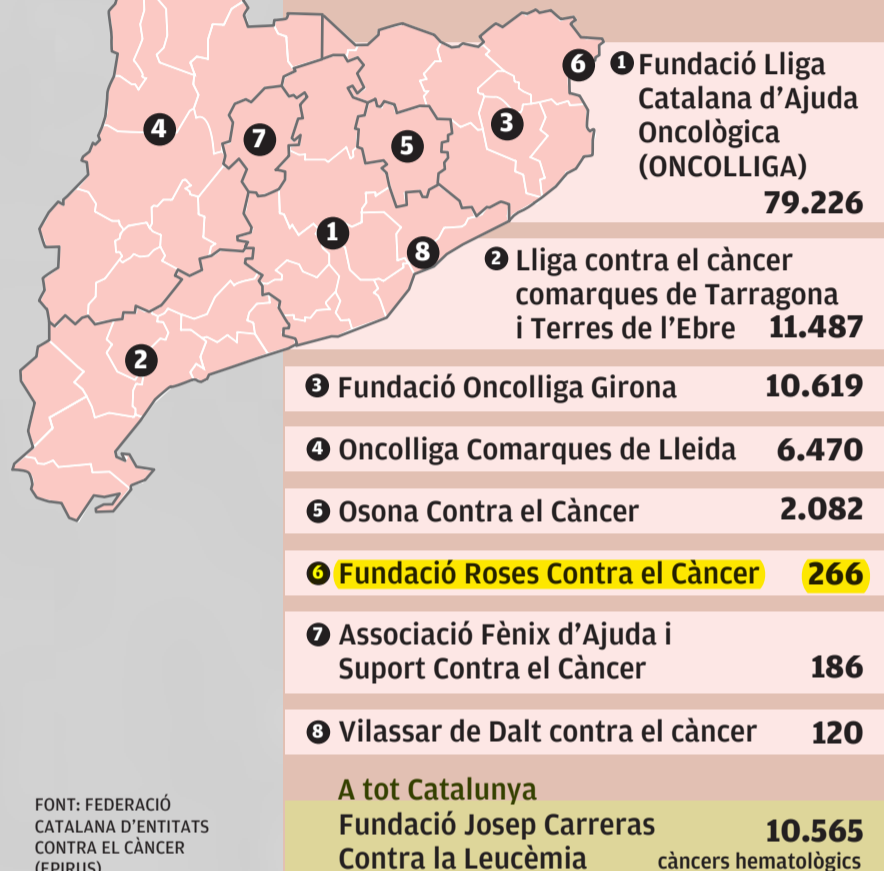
4
7
6
3
5
1
8
2

❶ Fundació Lliga Catalana d'Ajuda Oncològica (ONCOLLIGA) 79.226

❷ Lliga contra el càncer comarques de Tarragona i Terres de l'Ebre 11.487

❸ Fundació Oncolliga Girona 10.619

❹ Oncolliga Comarques de Lleida 6.470

❺ Osona Contra el Càncer 2.082

❻ Fundació Roses Contra el Càncer 266

❼ Associació Fènix d'Ajuda i Suport Contra el Càncer 186

❽ Vilassar de Dalt contra el càncer 120

A tot Catalunya
Fundació Josep Carreras Contra la Leucèmia 10.565 càncers hematològics

FONT: FEDERACIÓ CATALANA D'ENTITATS CONTRA EL CÀNCER (EPIRUS)